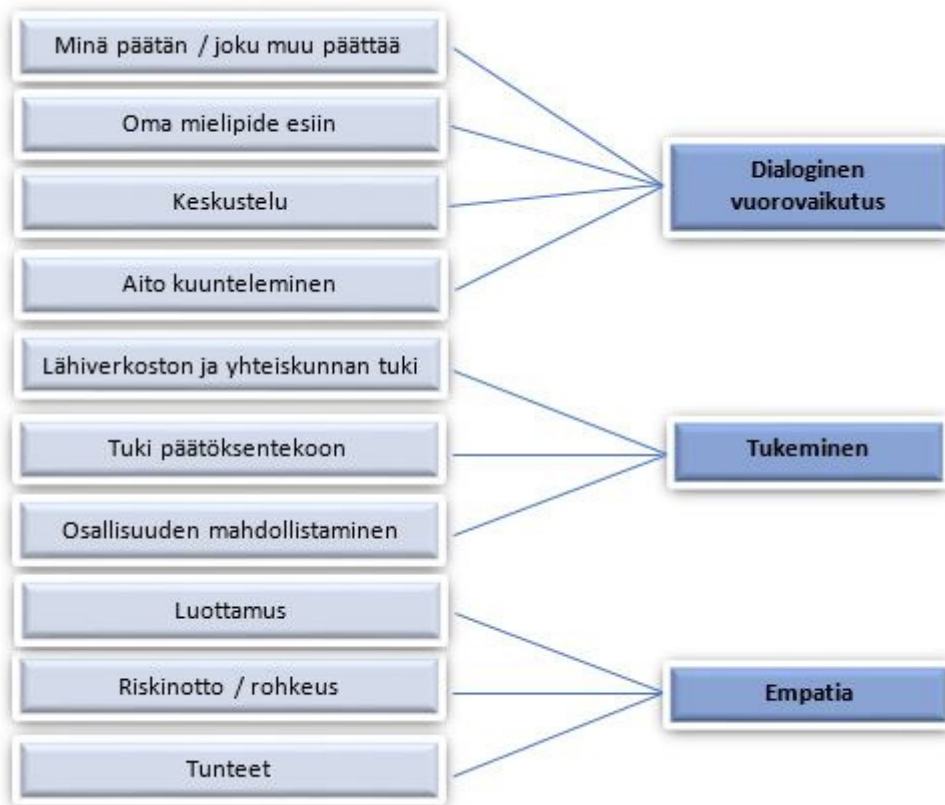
Minä päätän / joku muu päättää

Oma mielipide esiin

Keskustelu

Aito kuunteleminen

Dialoginen vuorovaikutus

Lähiverkoston ja yhteiskunnan tuki

Tuki päätöksentekoon

Osallisuuden mahdollistaminen

Tukeminen

Luottamus

Riskinotto / rohkeus

Tunteet

Empatia